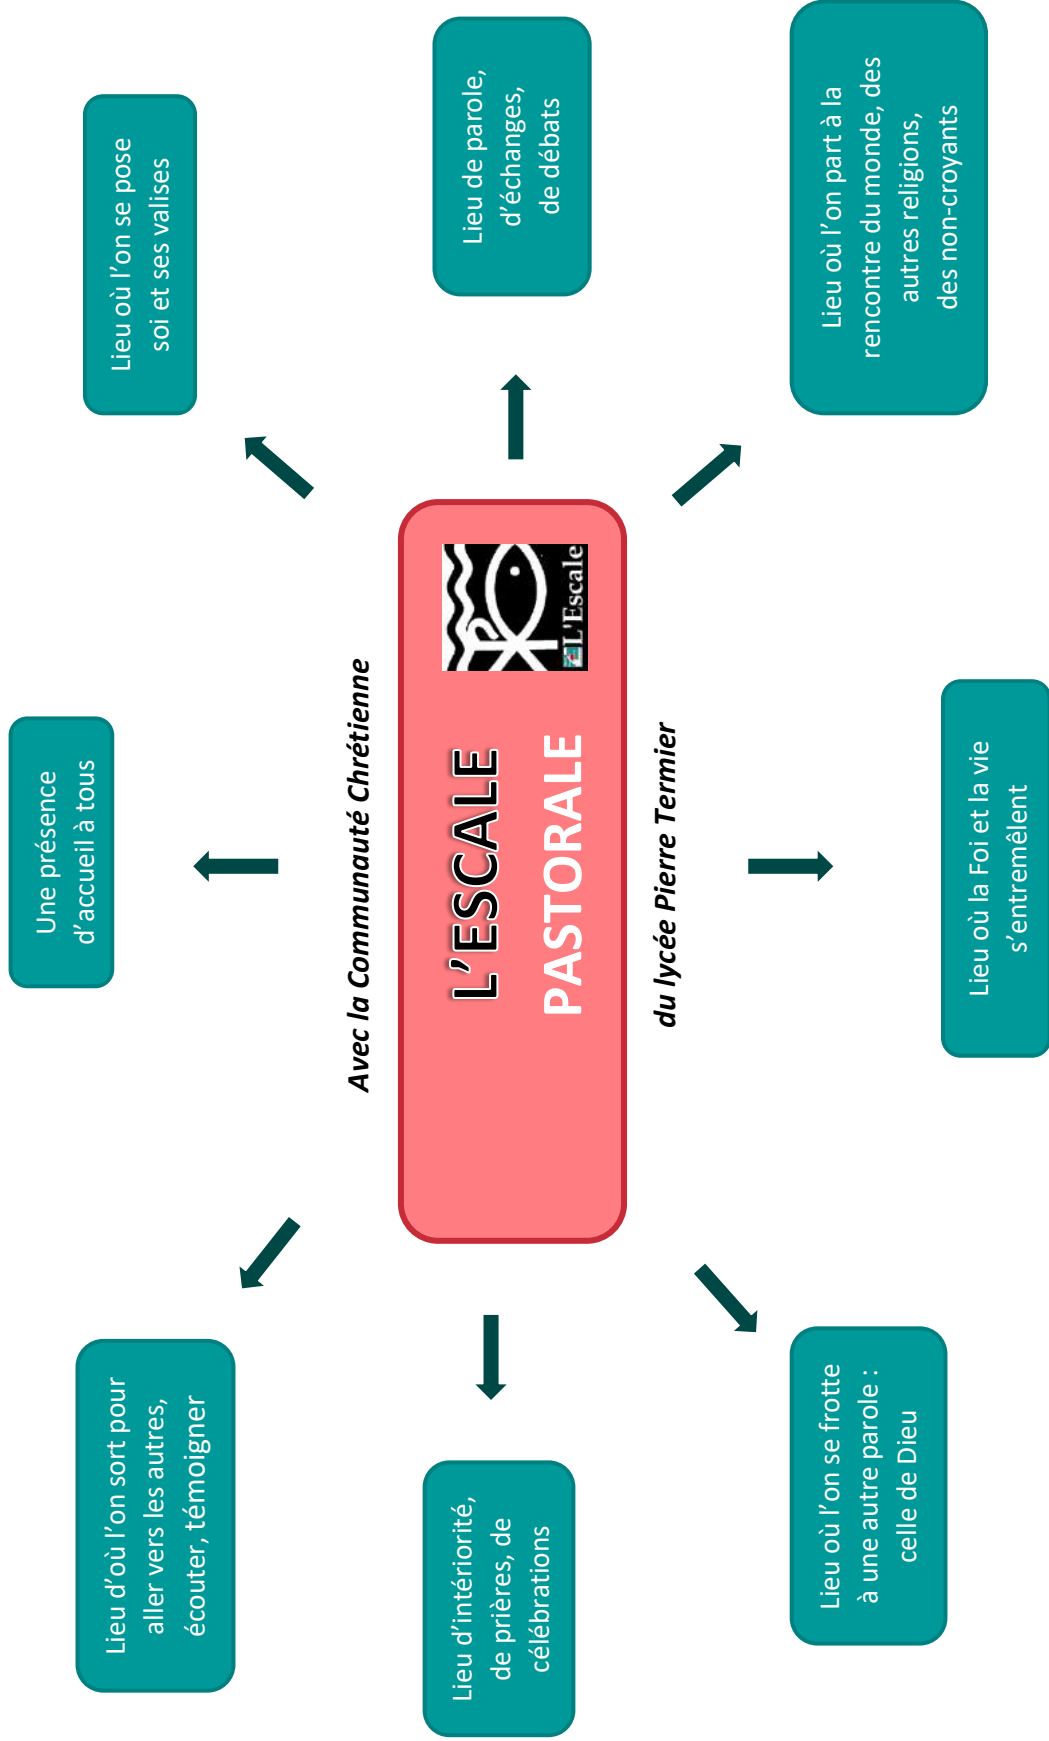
L'ESCALE

PASTORALE

L'Escale

Avec la Communauté Chrétienne

du lycée Pierre Termier

Lieu où l'on se pose soi et ses valises

Lieu de parole, d'échanges, de débats

Lieu où l'on part à la rencontre du monde, des autres religions, des non-croyants

Une présence d'accueil à tous

Lieu où la Foi et la vie s'entremêlent

Lieu d'où l'on sort pour aller vers les autres, écouter, témoigner

Lieu d'intériorité, de prières, de célébrations

Lieu où l'on se frotte à une autre parole : celle de Dieu